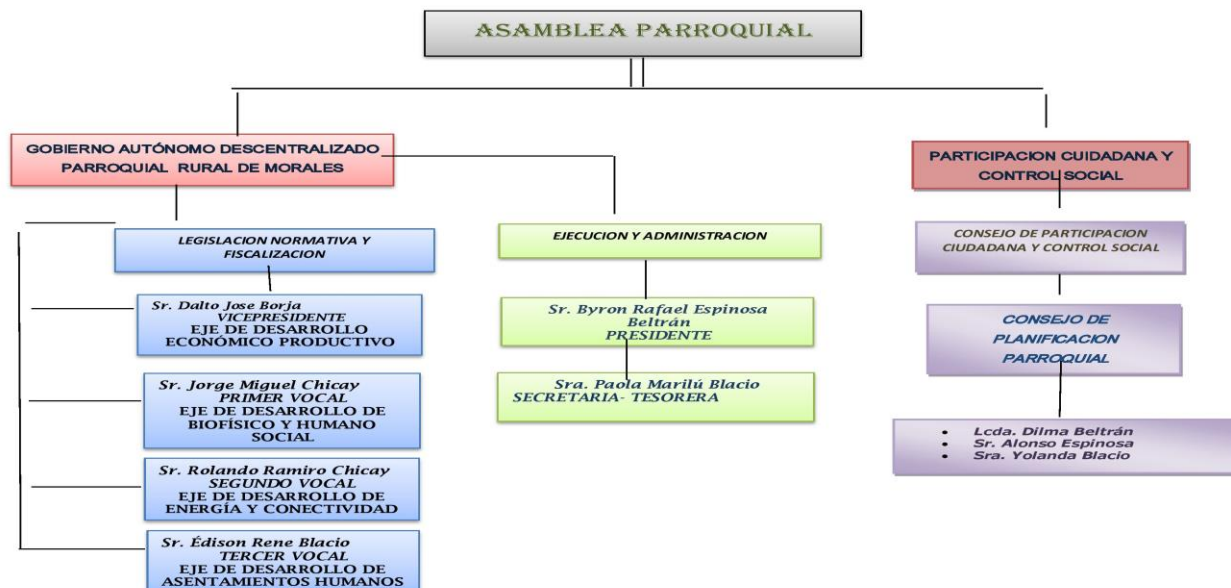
ASAMBLEA PARROQUIAL

GOBIERNO AUTÓNOMO DESCENTRALIZADO PARROQUIAL RURAL DE MORALES

LEGISLACION NORMATIVA Y FISCALIZACION

Sr. Dalto Jose Borja
VICEPRESIDENTE
EJE DE DESARROLLO ECONÓMICO PRODUCTIVO

Sr. Jorge Miguel Chicay
PRIMER VOCAL
EJE DE DESARROLLO DE BIOFÍSICO Y HUMANO SOCIAL

Sr. Rolando Ramiro Chicay
SEGUNDO VOCAL
EJE DE DESARROLLO DE ENERGÍA Y CONECTIVIDAD

Sr. Édison Rene Blacio
TERCER VOCAL
EJE DE DESARROLLO DE ASENTAMIENTOS HUMANOS

EJECUCION Y ADMINISTRACION

Sr. Byron Rafael Espinosa Beltrán
PRESIDENTE

Sra. Paola Marilú Blacio
SECRETARIA- TESORERA

PARTICIPACION CUIDADANA Y CONTROL SOCIAL

CONSEJO DE PARTICIPACION CIUDADANA Y CONTROL SOCIAL

CONSEJO DE PLANIFICACION PARROQUIAL

• Lcda. Dilma Beltrán
• Sr. Alonso Espinosa
• Sra. Yolanda Blacio